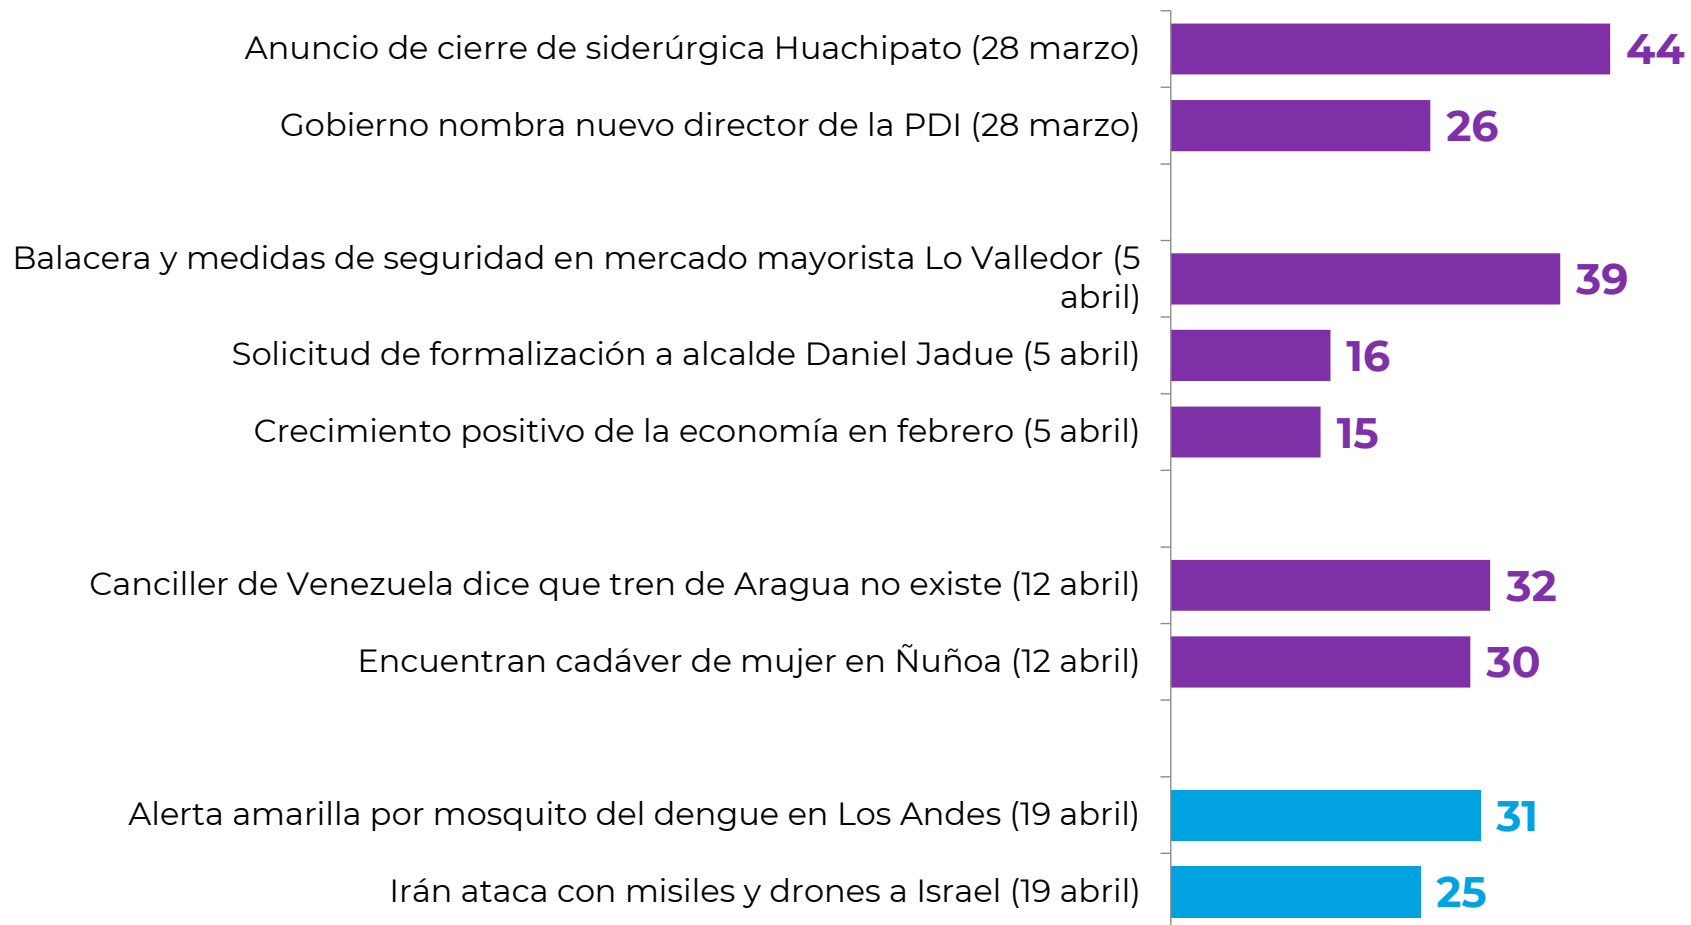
Anuncio de cierre de siderúrgica Huachipato (28 marzo) 44
Gobierno nombra nuevo director de la PDI (28 marzo) 26
Balacera y medidas de seguridad en mercado mayorista Lo Valledor (5 abril) 39
Solicitud de formalización a alcalde Daniel Jadue (5 abril) 16
Crecimiento positivo de la economía en febrero (5 abril) 15
Canciller de Venezuela dice que tren de Aragua no existe (12 abril) 32
Encuentran cadáver de mujer en Ñuñoa (12 abril) 30
Alerta amarilla por mosquito del dengue en Los Andes (19 abril) 31
Irán ataca con misiles y drones a Israel (19 abril) 25